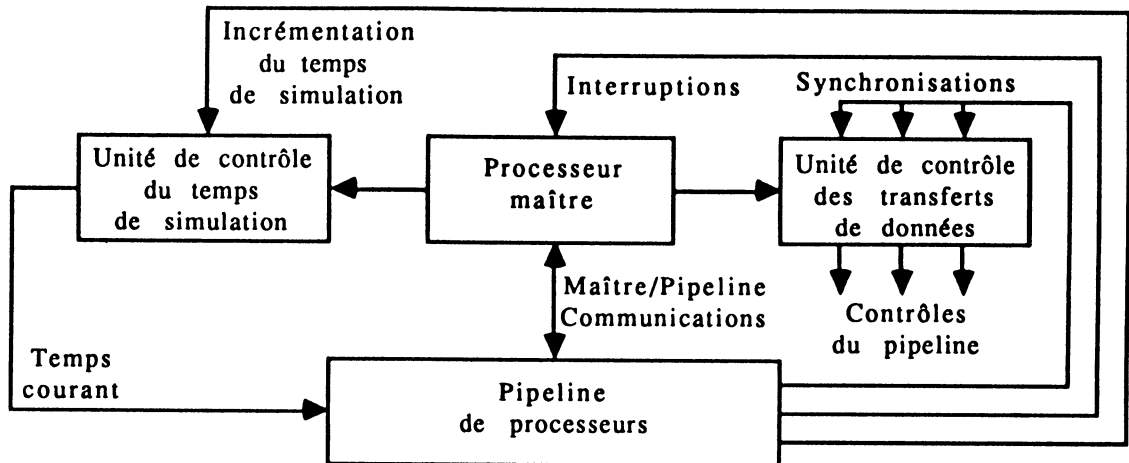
Incrémentation du temps de simulation

Interruptions

Synchronisations

Unité de contrôle du temps de simulation

Processeur maître

Unité de contrôle des transferts de données

Maître/Pipeline Communications

Contrôles du pipeline

Temps courant

Pipeline de processeurs